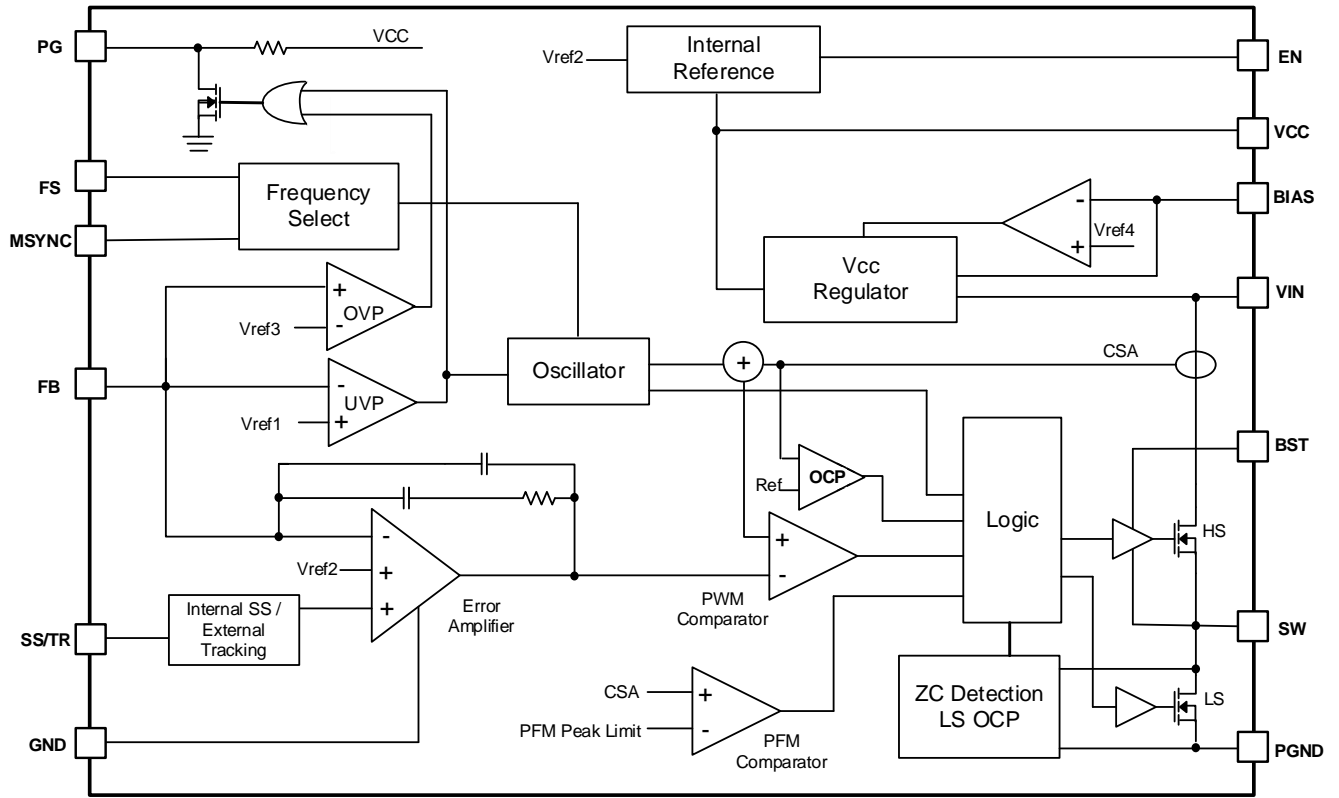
PG
VCC
Vref2
Internal Reference
EN
VCC
FS
Frequency Select
BIAS
MSYNC
-
Vref4
+
Vcc Regulator
+
OVP
Vref3
-
VIN
CSA
FB
-
UVP
Vref1
+
Oscillator
+
BST
Ref
OCP
Logic
-
Vref2
+
+
+
-
HS
Internal SS / External Tracking
Error Amplifier
PWM Comparator
SS/TR
SW
CSA
+
PFM Peak Limit
-
PFM Comparator
ZC Detection LS OCP
LS
GND
PGND